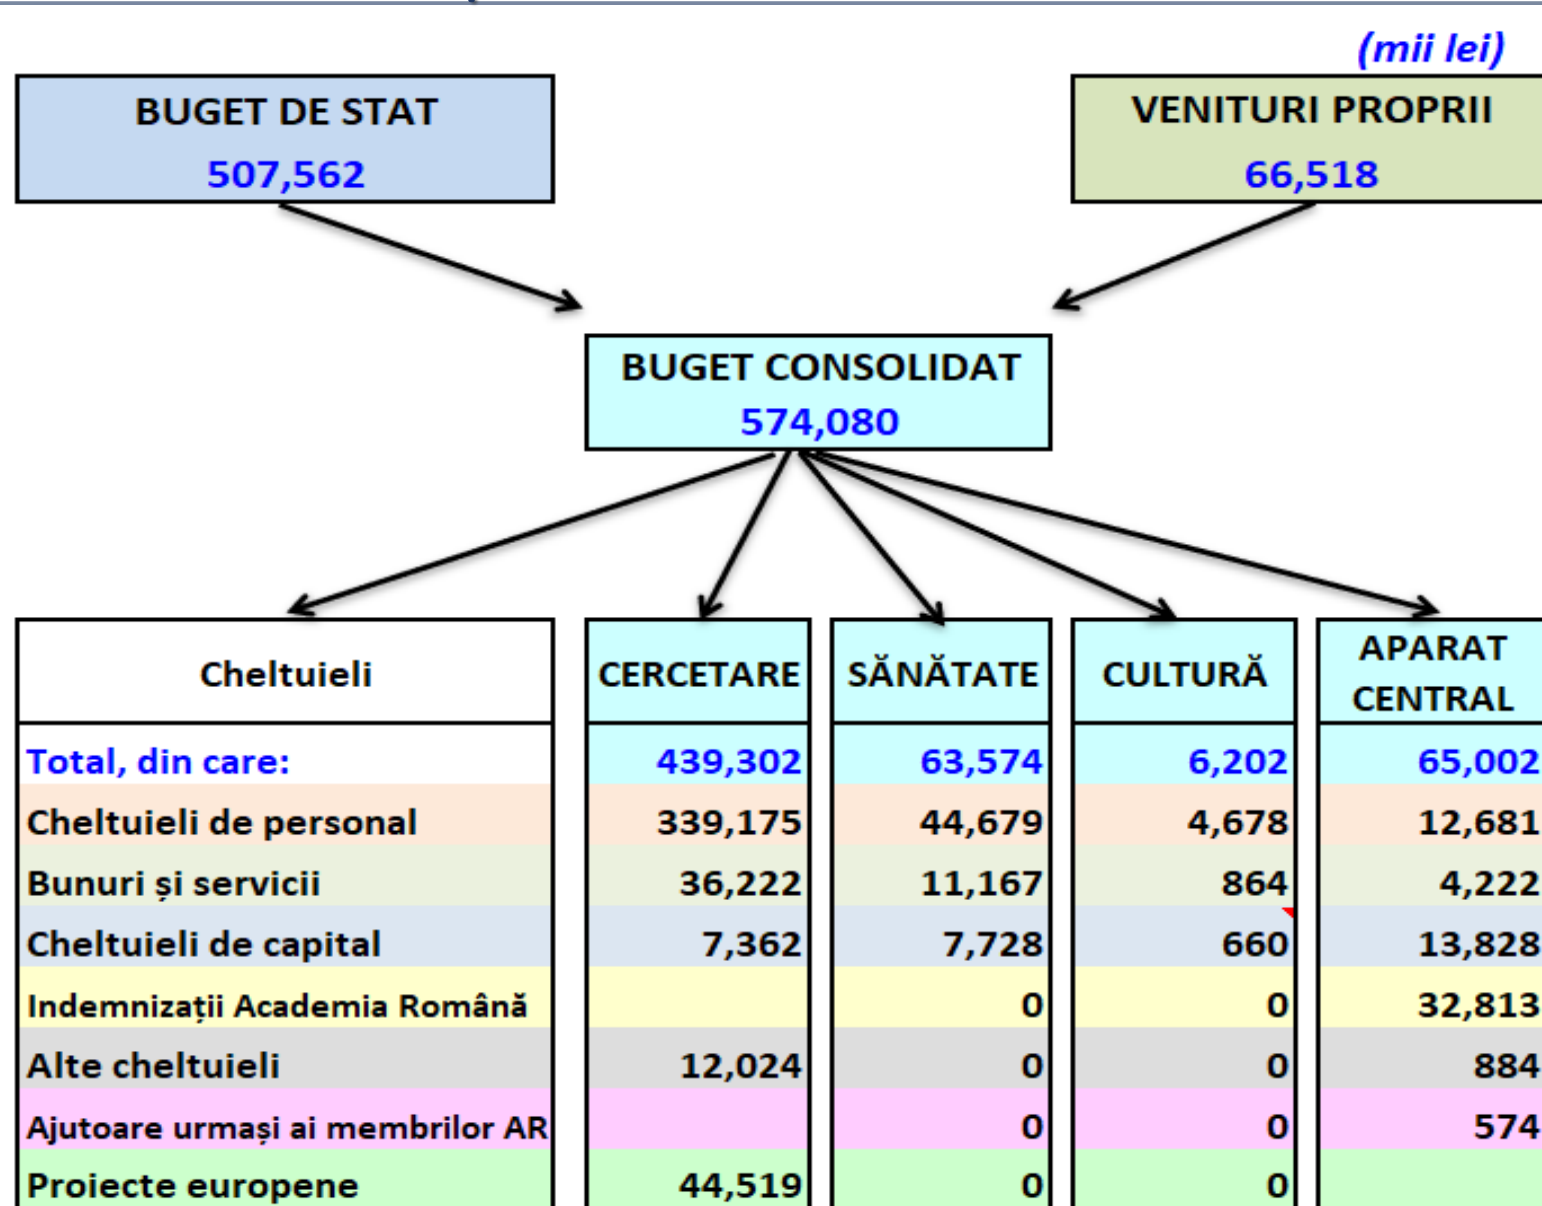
(mii lei)

BUGET DE STAT
507,562

VENITURI PROPRII
66,518

BUGET CONSOLIDAT
574,080

| Cheltuieli | CERCETARE | SĂNĂTATE | CULTURĂ | APARAT CENTRAL |
|---|---|---|---|---|
| Total, din care: | 439,302 | 63,574 | 6,202 | 65,002 |
| Cheltuieli de personal | 339,175 | 44,679 | 4,678 | 12,681 |
| Bunuri și servicii | 36,222 | 11,167 | 864 | 4,222 |
| Cheltuieli de capital | 7,362 | 7,728 | 660 | 13,828 |
| Indemnizații Academia Română | | 0 | 0 | 32,813 |
| Alte cheltuieli | 12,024 | 0 | 0 | 884 |
| Ajutoare urmași ai membrilor AR | | 0 | 0 | 574 |
| Proiecte europene | 44,519 | 0 | 0 | |